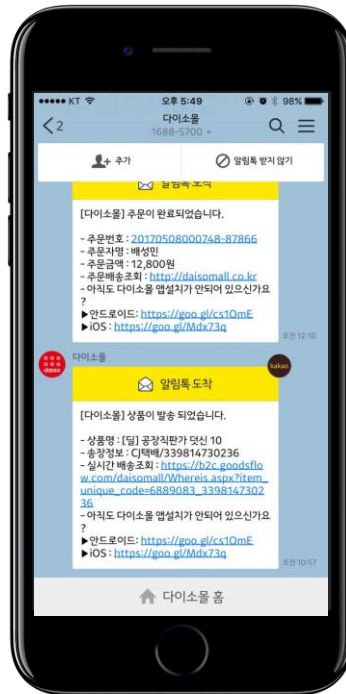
••••• KT 오후 5:49 98%

다이소몰
1688-5700

추가

알림톡 받지 않기

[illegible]

[다이소몰] 주문이 완료되었습니다.

- 주문번호 : 20170508000748-87866
- 주문자명 : 배성민
- 주문금액 : 12,800원
- 주문배송조회 : http://daisomall.co.kr
- 아직도 다이소몰 앱설치가 안되어 있으신가요?
▶안드로이드: https://goo.gl/cs1OmE
▶iOS : https://goo.gl/Mdx73q

오전 12:10

daiso

다이소몰

kakao

알림톡 도착

[다이소몰] 상품이 발송 되었습니다.

- 상품명 : [딜] 공장직판가 덧신 10
- 송장정보 : CJ택배/339814730236
- 실시간 배송조회 : https://b2c.goodsflow.com/daisomall/Whereis.aspx?item_unique_code=6889083_339814730236
- 아직도 다이소몰 앱설치가 안되어 있으신가요?
▶안드로이드: https://goo.gl/cs1OmE
▶iOS : https://goo.gl/Mdx73q

오전 10:57

다이소몰 홈